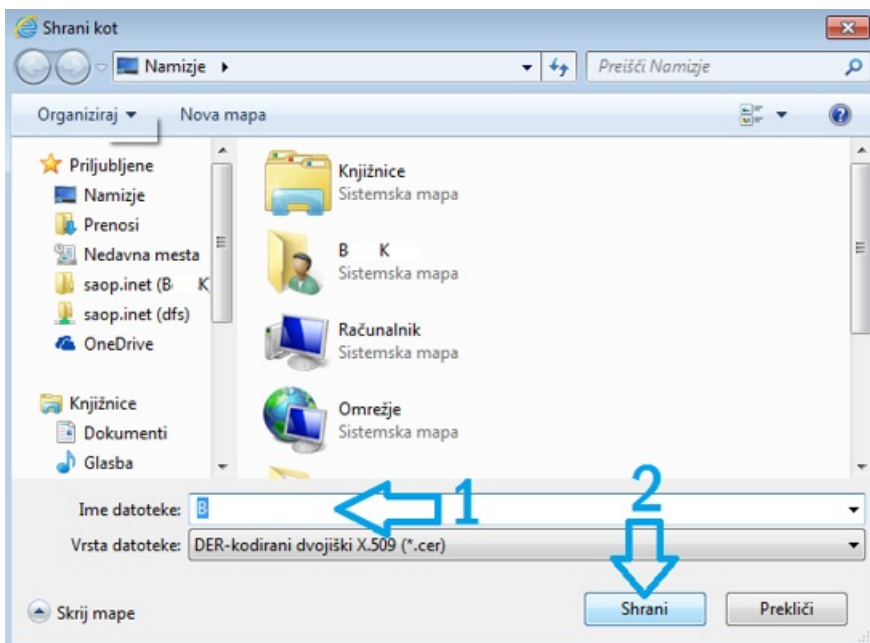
Shrani kot

Namizje ▸

Preišči Namizje

Organiziraj ▾ Nova mapa

Priljubljene
Namizje
Prenosi
Nedavna mesta
saop.inet (B K
saop.inet (dfs)
OneDrive

Knjižnice
Dokumenti
Glasba

Knjižnice
Sistemska mapa

B K
Sistemska mapa

Računalnik
Sistemska mapa

Omrežje
Sistemska mapa

Ime datoteke: B

1

2

Vrsta datoteke: DER-kodirani dvojiški X.509 (*.cer)

Skrij mape

Shrani

Prekliči